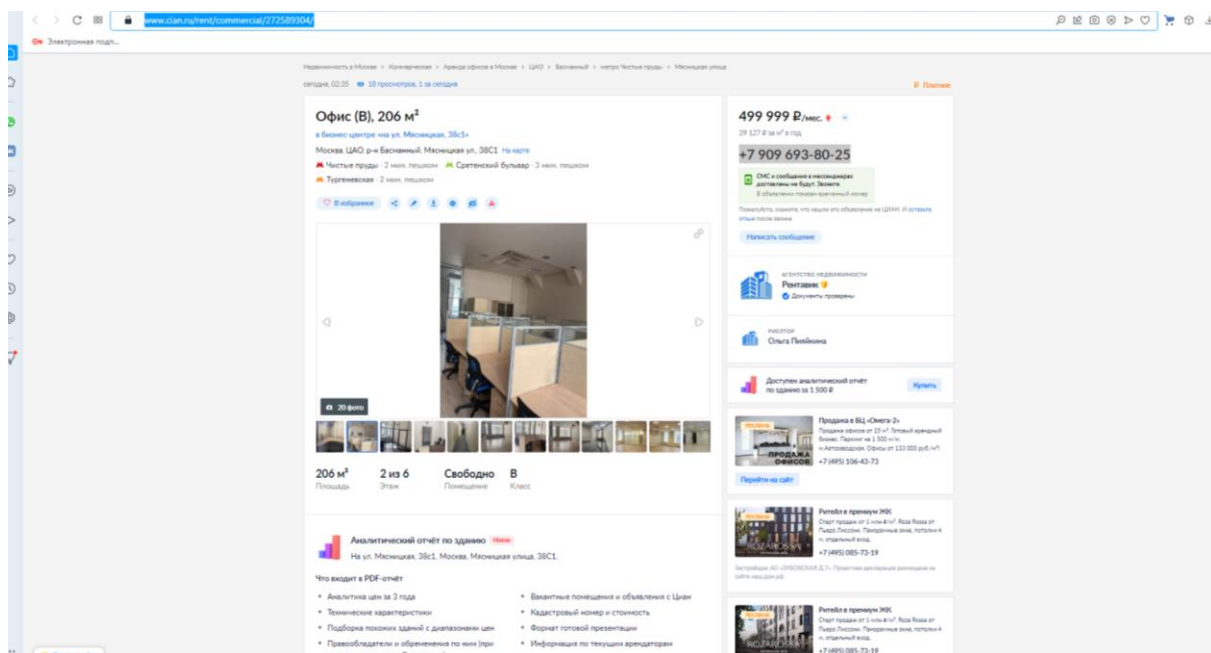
www.cian.ru/rent/commercial/272589304/

Электронная подп...

Недвижимость в Москве > Коммерческая > Аренда офисов в Москве > ЦАО > Басманный > метро Чистые пруды > Мясницкая улица

сегодня, 02:35 10 просмотров, 1 за сегодня

₽ Платное

Офис (B), 206 м²

в бизнес-центре «на ул. Мясницкая, 38с1»

Москва, ЦАО, р-н Басманный, Мясницкая ул., 38С1 На карте

Чистые пруды · 2 мин. пешком Сретенский бульвар · 3 мин. пешком

Тургеневская · 2 мин. пешком

В избранное

20 фото

206 м²
Площадь

2 из 6
Этаж

Свободно
Помещение

B
Класс

Аналитический отчёт по зданию Новое

На ул. Мясницкая, 38с1, Москва, Мясницкая улица, 38С1

Что входит в PDF-отчёт

• Аналитика цен за 3 года
• Технические характеристики
• Подборка похожих зданий с диапазонами цен
• Правообладатели и обременения по ним (при
• Вакантные помещения и объявления с Циан
• Кадастровый номер и стоимость
• Формат готовой презентации
• Информация по текущим арендаторам

499 999 ₽/мес.

29 127 ₽ за м² в год

+7 909 693-80-25

СМС и сообщения в мессенджерах доставлены не будут. Звоните
В объявлении показан временный номер

Пожалуйста, скажите, что нашли это объявление на ЦИАН. И оставьте отзыв после звонка

Написать сообщение

АГЕНТСТВО НЕДВИЖИМОСТИ
Рентавик
Документы проверены

РИЕЛТОР
Ольга Пияйкина

Доступен аналитический отчёт по зданию за 1 500 ₽

Купить

Продажа в БЦ «Омега-2»
Продажа офисов от 25 м². Готовый арендный бизнес. Паркинг на 1 500 м/м. м.Автозаводская. Офисы от 133 000 руб./м².
ПРОДАЖА ОФИСОВ
+7 (495) 106-43-73

Перейти на сайт

Ритейл в премиум ЖК
Старт продаж от 1 млн ₽/м². Роза Росса от Пьеро Лиссони. Панорамные окна, потолки 4 м, отдельный вход.
+7 (495) 085-73-19

Застройщик АО «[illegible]». Проектная декларация размещена на сайте наш.дом.рф.

Ритейл в премиум ЖК
Старт продаж от 1 млн ₽/м². Роза Росса от Пьеро Лиссони. Панорамные окна, потолки 4 м, отдельный вход.
+7 (495) 085-73-19